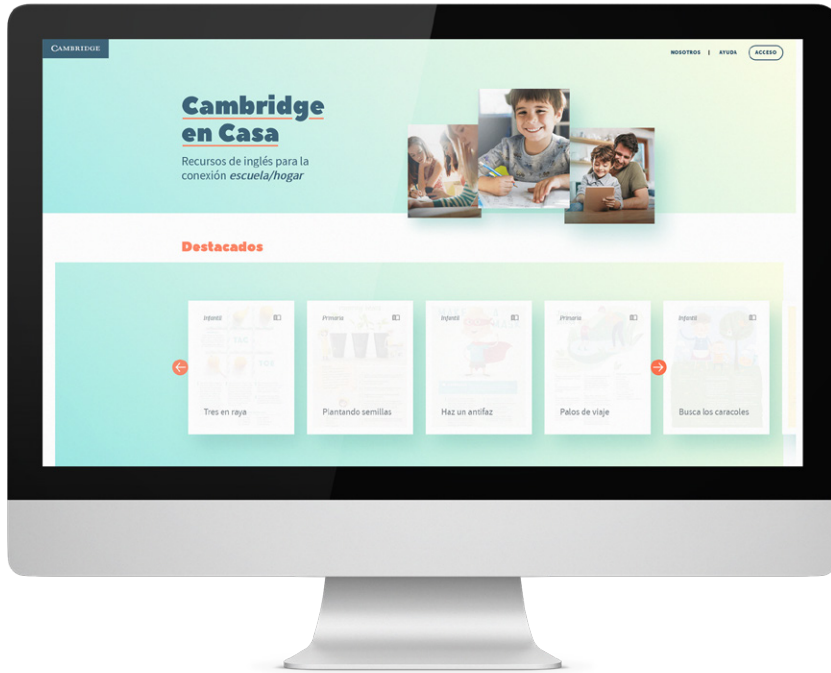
CAMBRIDGE

NOSOTROS | AYUDA ACCESO

Cambridge en Casa

Recursos de inglés para la conexión *escuela/hogar*

Destacados

Infantil
Tres en raya

Primaria
Plantando semillas

Infantil
Haz un antifaz

Primaria
Palos de viaje

Infantil
Busca los caracoles